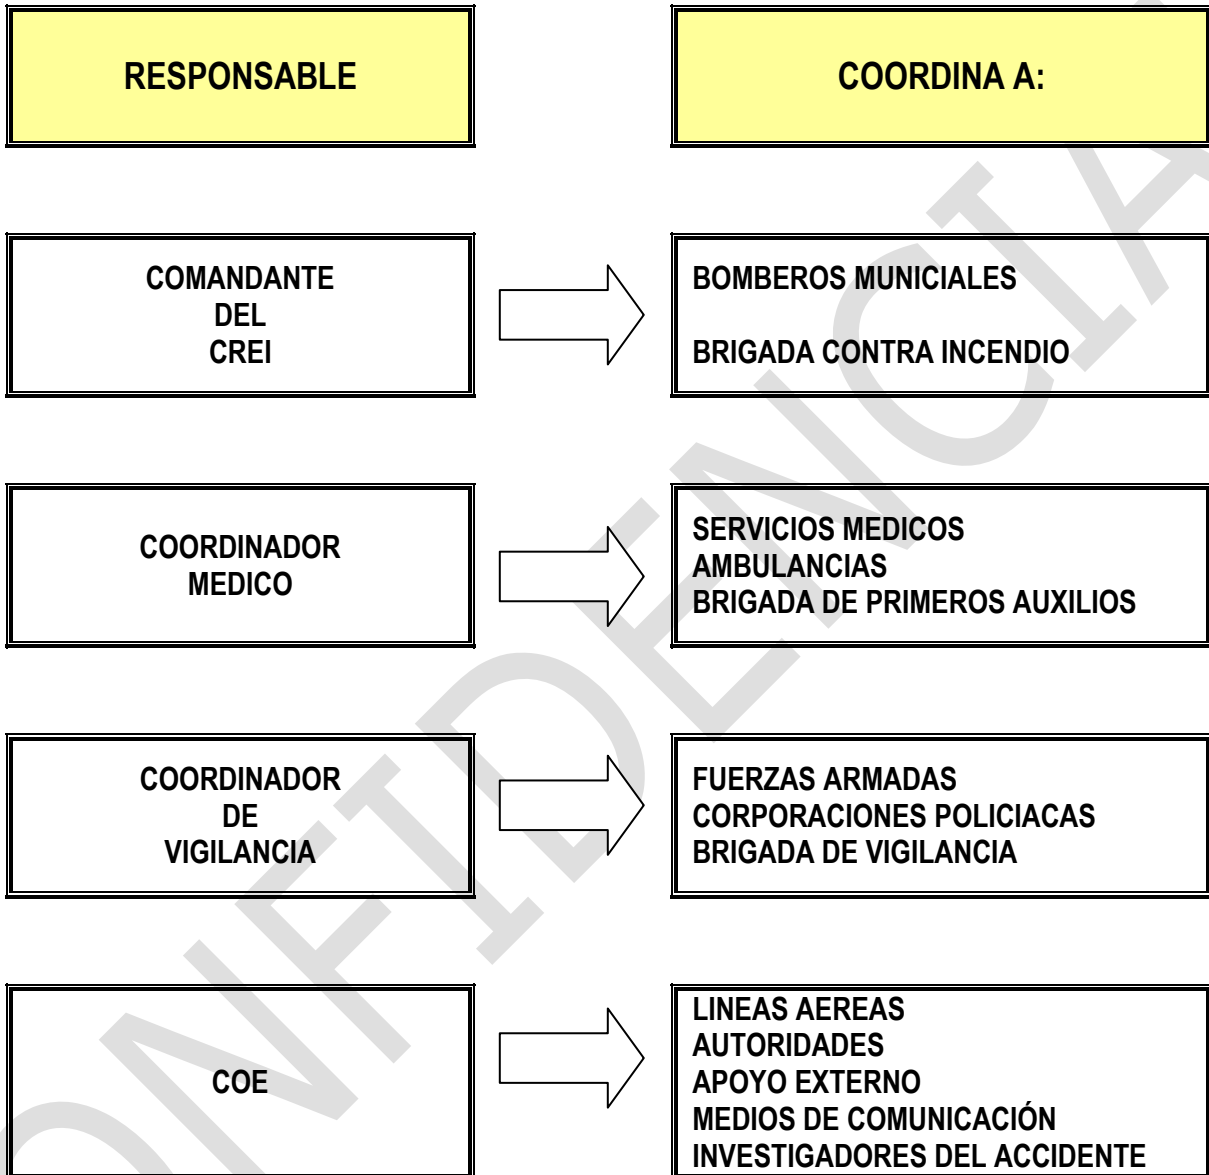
| RESPONSABLE | COORDINA A: |
|---|---|
| COMANDANTE DEL CREI | BOMBEROS MUNICIALES<br><br>BRIGADA CONTRA INCENDIO |
| COORDINADOR MEDICO | SERVICIOS MEDICOS<br>AMBULANCIAS<br>BRIGADA DE PRIMEROS AUXILIOS |
| COORDINADOR DE VIGILANCIA | FUERZAS ARMADAS<br>CORPORACIONES POLICIACAS<br>BRIGADA DE VIGILANCIA |
| COE | LINEAS AEREAS<br>AUTORIDADES<br>APOYO EXTERNO<br>MEDIOS DE COMUNICACIÓN<br>INVESTIGADORES DEL ACCIDENTE |

CONFIDENCIAL